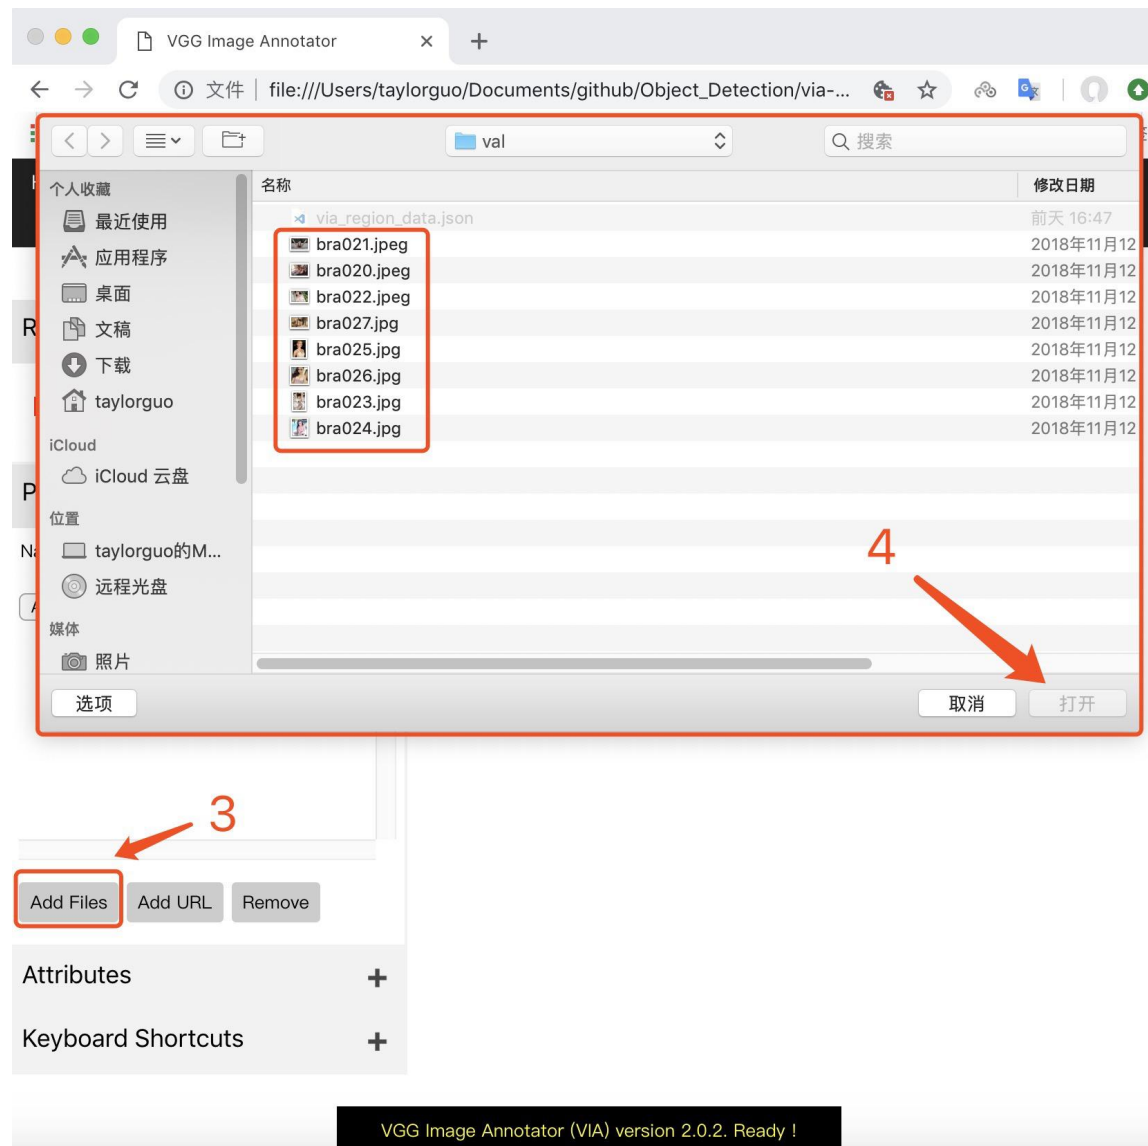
VGG Image Annotator ×

文件 | file:///Users/taylorguo/Documents/github/Object_Detection/via-...

val

搜索

个人收藏
最近使用
应用程序
桌面
文稿
下载
taylorguo
iCloud
iCloud 云盘
位置
taylorguo的M...
远程光盘
媒体
照片

| 名称 | 修改日期 |
|---|---|
| via_region_data.json | 前天 16:47 |
| bra021.jpeg | 2018年11月12 |
| bra020.jpeg | 2018年11月12 |
| bra022.jpeg | 2018年11月12 |
| bra027.jpg | 2018年11月12 |
| bra025.jpg | 2018年11月12 |
| bra026.jpg | 2018年11月12 |
| bra023.jpg | 2018年11月12 |
| bra024.jpg | 2018年11月12 |

4

选项

取消 打开

3

Add Files Add URL Remove

Attributes +

Keyboard Shortcuts +

VGG Image Annotator (VIA) version 2.0.2. Ready !